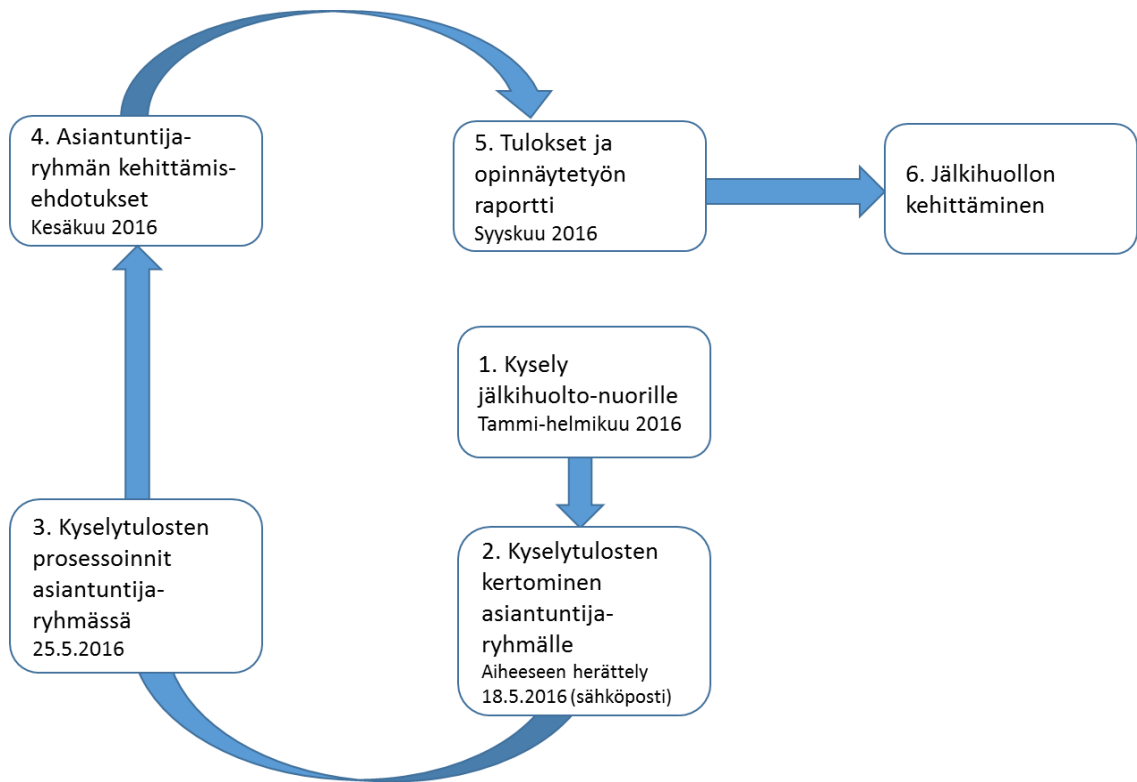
4. Asiantuntija-ryhmän kehittämis-ehdotukset
Kesäkuu 2016

5. Tulokset ja opinnäytetyön raportti
Syyskuu 2016

6. Jälkihuollon kehittäminen

1. Kysely jälkihuolto-nuorille
Tammi-helmikuu 2016

2. Kyselytulosten kertominen asiantuntija-ryhmälle
Aiheeseen herättely 18.5.2016 (sähköposti)

3. Kyselytulosten prosessoinnit asiantuntija-ryhmässä
25.5.2016